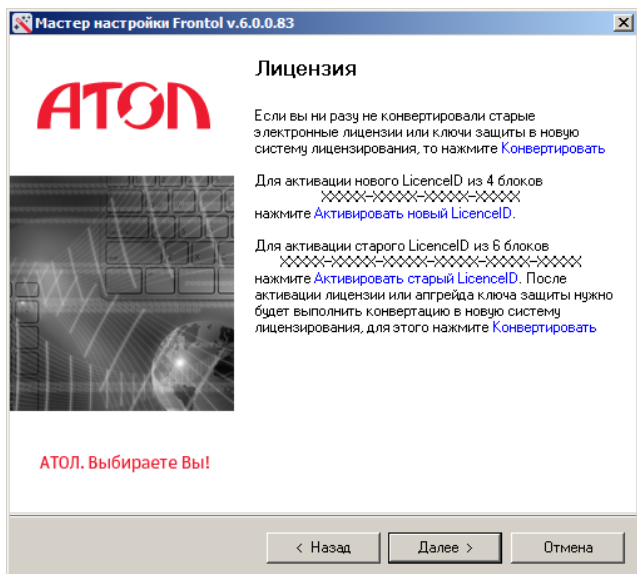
Мастер настройки Frontol v.6.0.0.83

АТОЛ

Лицензия

Если вы ни разу не конвертировали старые электронные лицензии или ключи защиты в новую систему лицензирования, то нажмите Конвертировать

Для активации нового LicenceID из 4 блоков XXXXX-XXXXX-XXXXX-XXXXX нажмите Активировать новый LicenceID.

Для активации старого LicenceID из 6 блоков XXXXX-XXXXX-XXXXX-XXXXX-XXXXX-XXXXX нажмите Активировать старый LicenceID. После активации лицензии или апгрейда ключа защиты нужно будет выполнить конвертацию в новую систему лицензирования, для этого нажмите Конвертировать

АТОЛ. Выбираете Вы!

< Назад | Далее > | Отмена